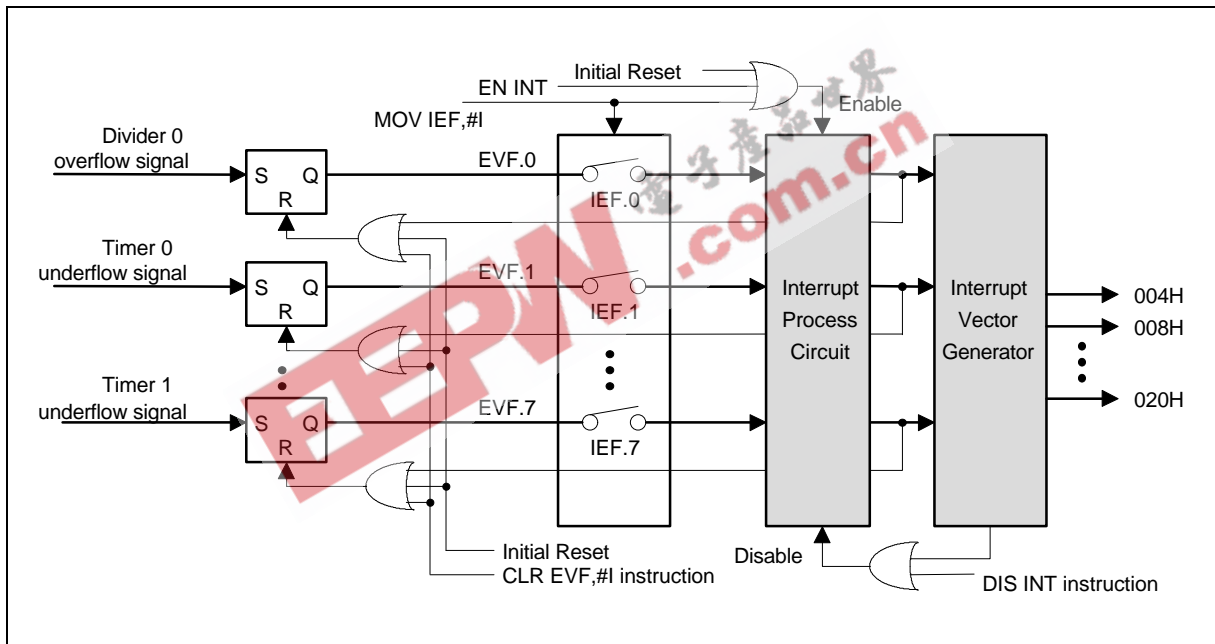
Initial Reset
EN INT
Enable
MOV IEF,#I
Divider 0
overflow signal
S
Q
R
EVF.0
IEF.0
Timer 0
underflow signal
S
Q
R
EVF.1
IEF.1
Interrupt
Process
Circuit
Interrupt
Vector
Generator
004H
008H
020H
Timer 1
underflow signal
S
Q
R
EVF.7
IEF.7
Initial Reset
CLR EVF,#I instruction
Disable
DIS INT instruction
电子产品世界
EEPW.com.cn